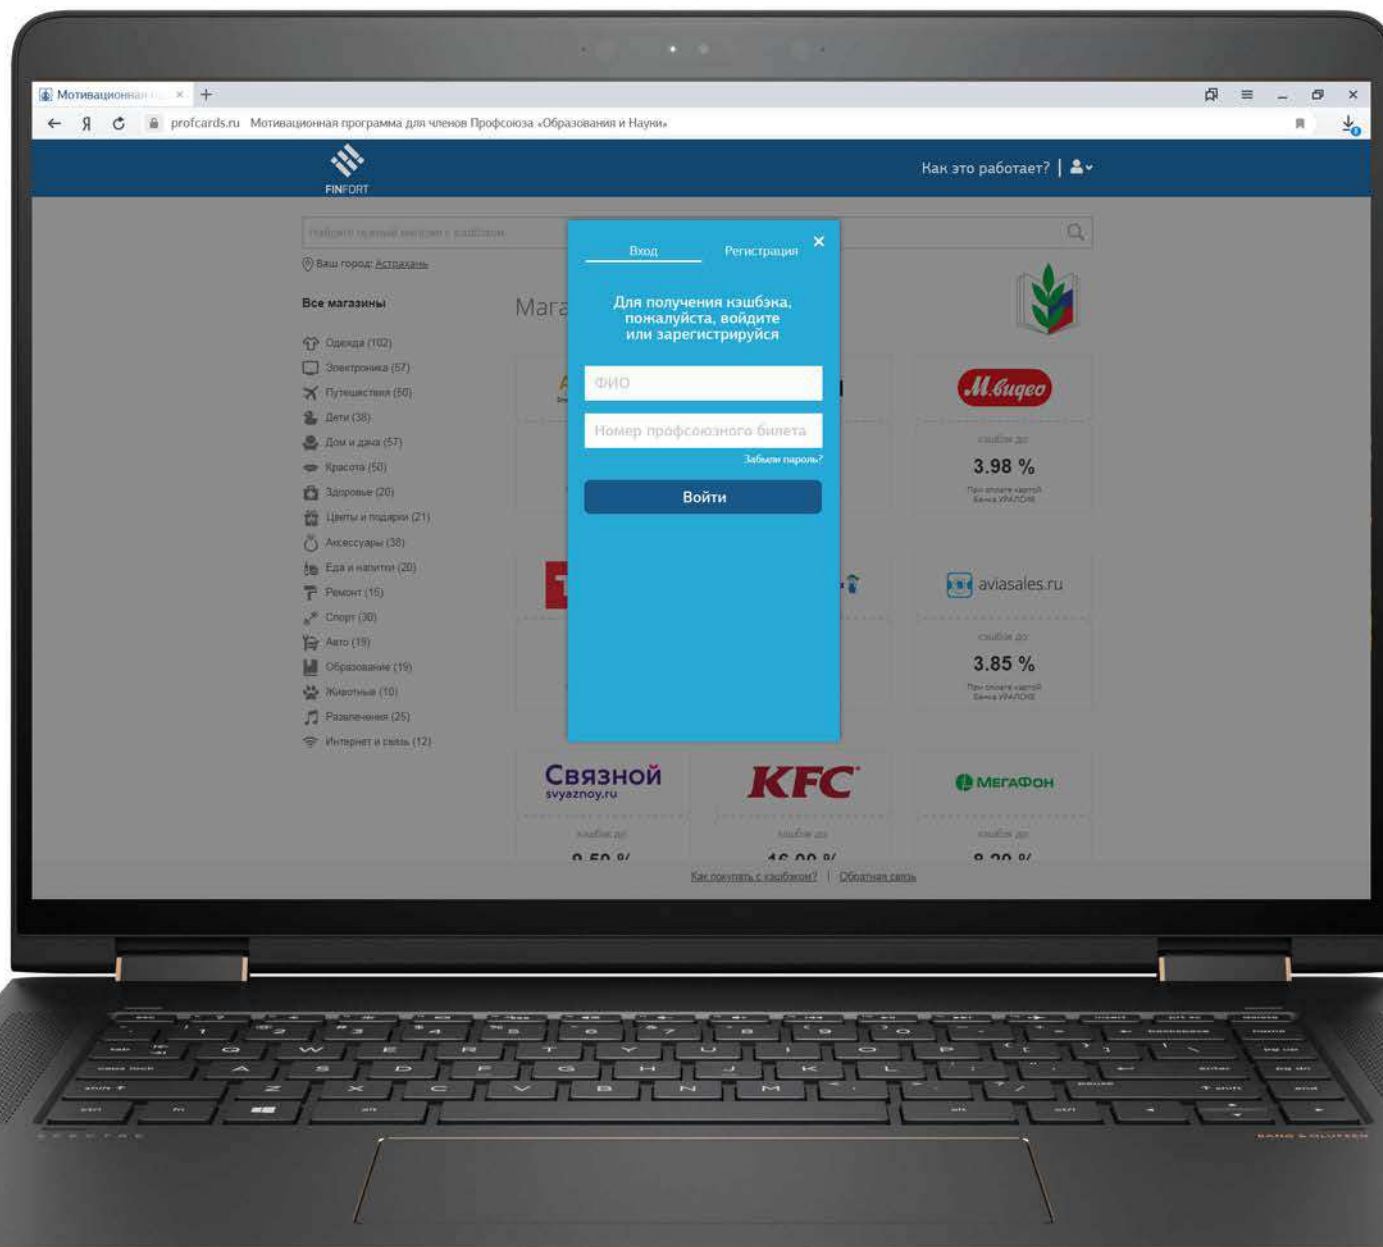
Мотивационная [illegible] ×

profcards.ru Мотивационная программа для членов Профсоюза «Образования и Науки»

FINFORT

Как это работает? |

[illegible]

Ваш город: Астрахань

Все магазины

Одежда (102)
Электроника (57)
Путешествия (60)
Дети (38)
Дом и дача (57)
Красота (50)
Здоровье (20)
Цветы и подарки (21)
Аксессуары (38)
Еда и напитки (20)
Ремонт (15)
Спорт (30)
Авто (19)
Образование (19)
Животные (10)
Развлечения (25)
Интернет и связь (12)

Мага

Вход Регистрация ×

Для получения кэшбэка, пожалуйста, войдите или зарегистрируйся

ФИО

Номер профсоюзного билета

Забыли пароль?

Войти

М.видео
кэшбэк до
3.98 %
При оплате картой Банка УРАЛСИБ

aviasales.ru
кэшбэк до
3.85 %
При оплате картой Банка УРАЛСИБ

Связной
svyaznoy.ru
кэшбэк до
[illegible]

KFC
кэшбэк до
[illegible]

МегаФон
кэшбэк до
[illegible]

Как покупать с кэшбэком? | Обратная связь